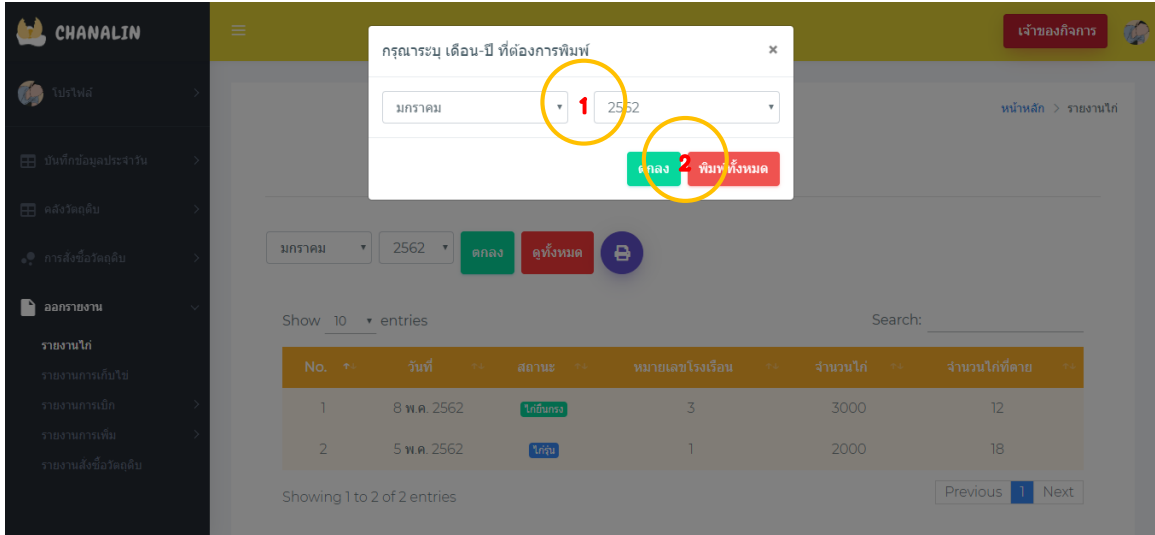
CHANALIN

โปรไฟล์

บันทึกข้อมูลประจำวัน

คลังวัตถุดิบ

การสั่งซื้อวัตถุดิบ

ออกรายงาน

รายงานไก่

รายงานการเก็บไข่

รายงานการเบิก

รายงานการเพิ่ม

รายงานสั่งซื้อวัตถุดิบ

เจ้าของกิจการ

กรุณาระบุ เดือน-ปี ที่ต้องการพิมพ์ ×

มกราคม

1

2562

ตกลง 2 พิมพ์ทั้งหมด

หน้าหลัก > รายงานไก่

มกราคม 2562 ตกลง ดูทั้งหมด

Show 10 entries

Search:

| No. | วันที่ | สถานะ | หมายเลขโรงเรือน | จำนวนไก่ | จำนวนไก่ที่ตาย |
|---|---|---|---|---|---|
| 1 | 8 พ.ค. 2562 | ไก่ยืนกรง | 3 | 3000 | 12 |
| 2 | 5 พ.ค. 2562 | ไก่รุ่น | 1 | 2000 | 18 |

Showing 1 to 2 of 2 entries

Previous 1 Next